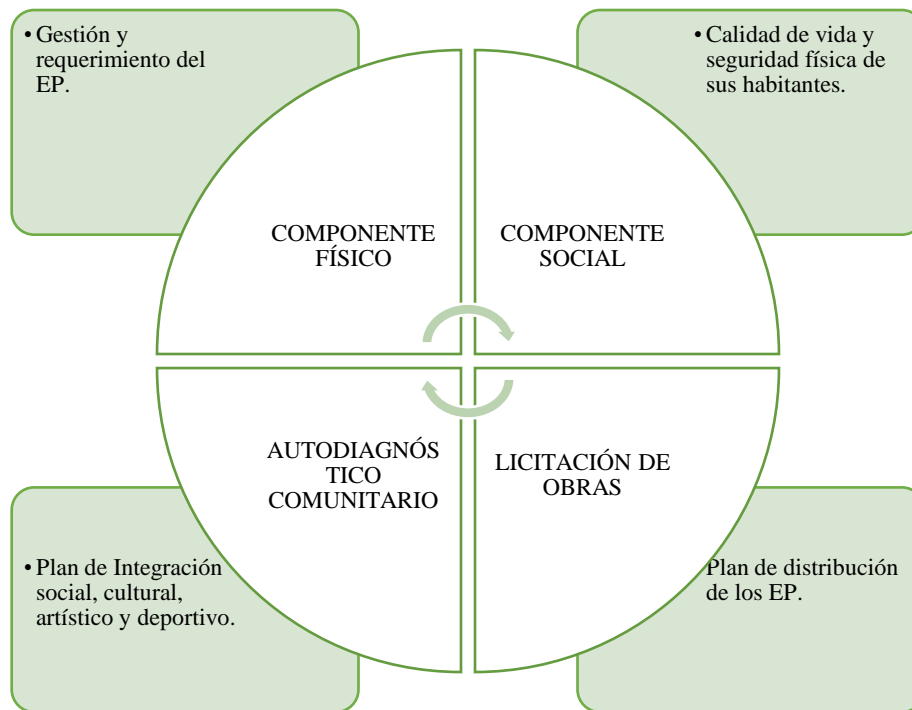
• Gestión y requerimiento del EP.

• Calidad de vida y seguridad física de sus habitantes.

COMPONENTE FÍSICO

COMPONENTE SOCIAL

AUTODIAGNÓS TICO COMUNITARIO

LICITACIÓN DE OBRAS

• Plan de Integración social, cultural, artístico y deportivo.

Plan de distribución de los EP.